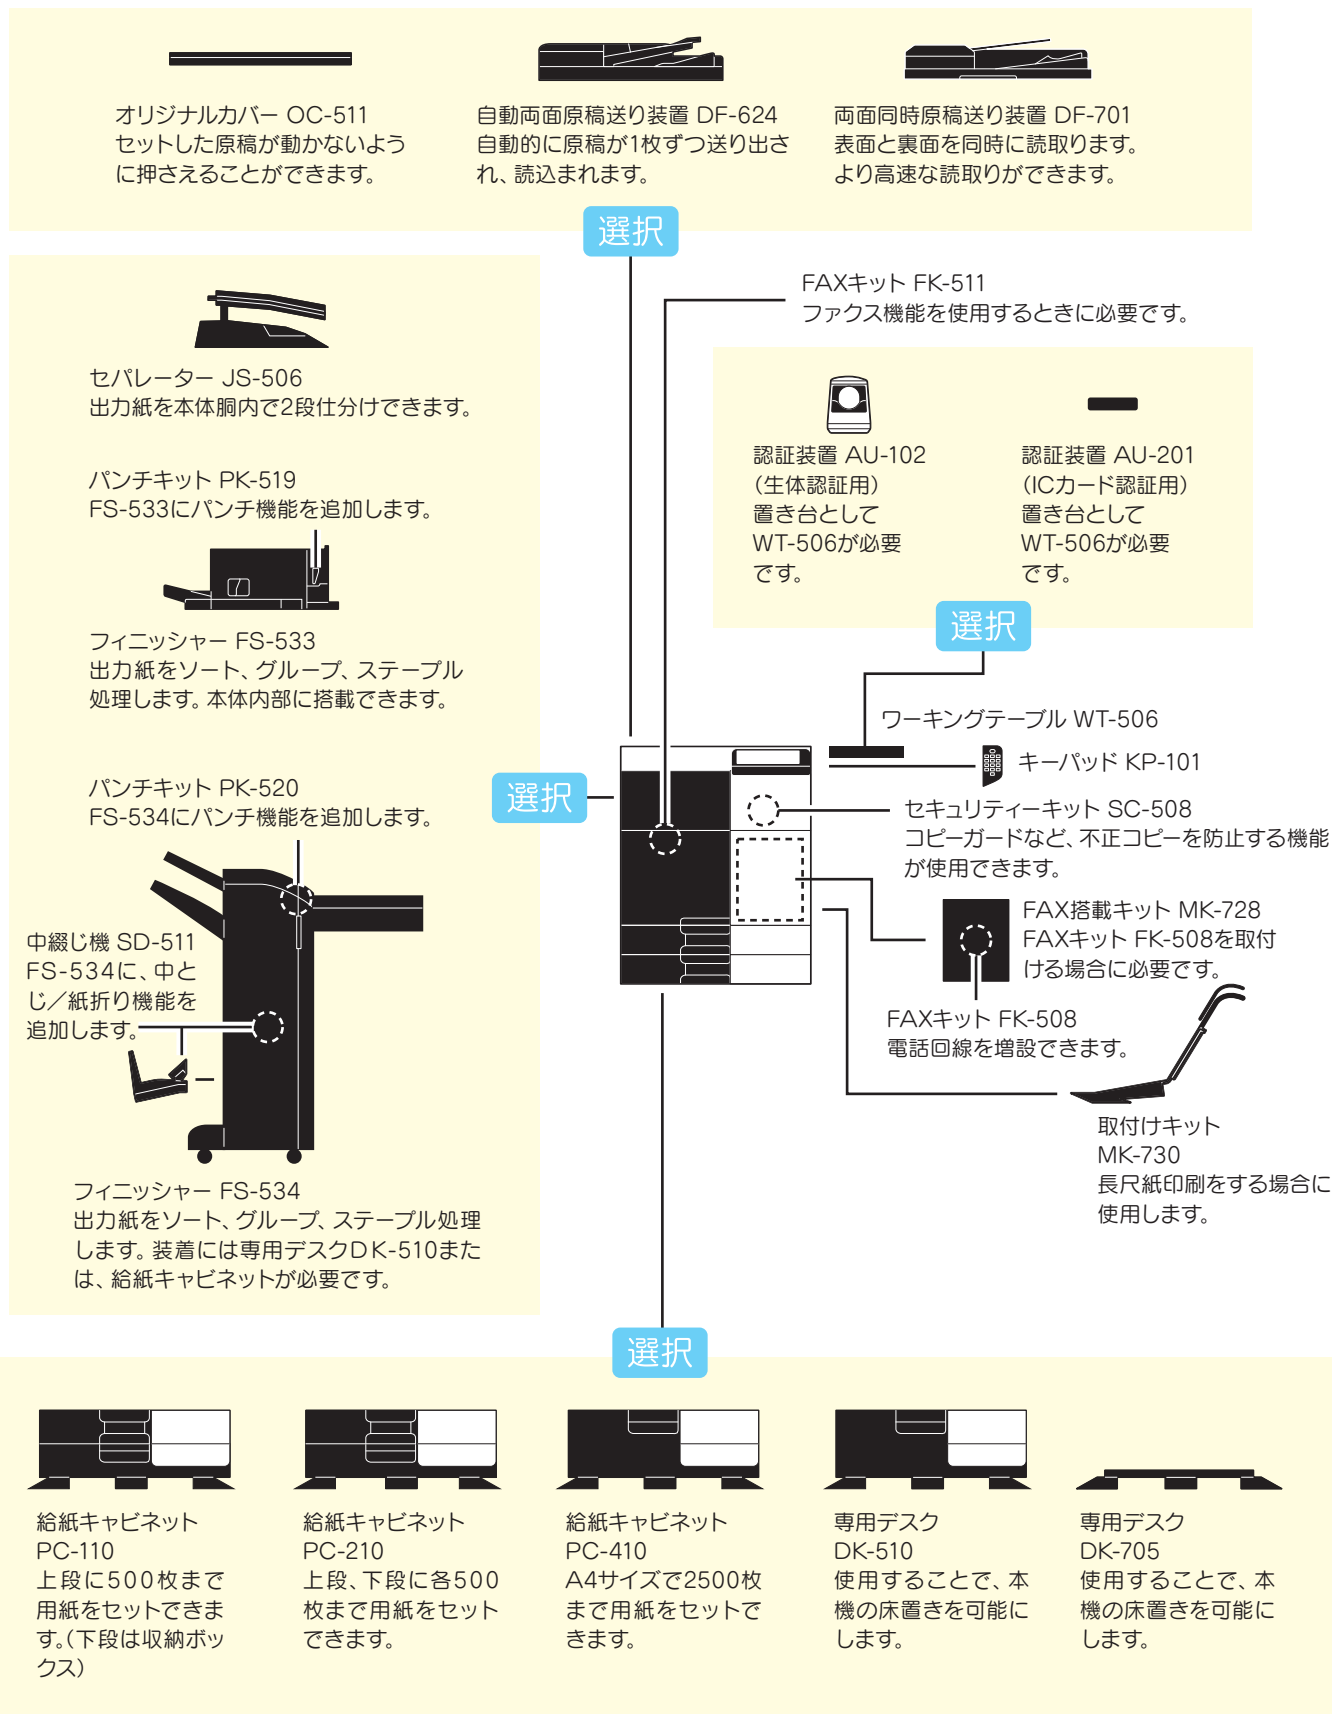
オリジナルカバー OC-511
セットした原稿が動かないように押さえることができます。

自動両面原稿送り装置 DF-624
自動的に原稿が1枚ずつ送り出され、読込まれます。

両面同時原稿送り装置 DF-701
表面と裏面を同時に読取ります。より高速な読取りができます。

選択

FAXキット FK-511
ファクス機能を使用するときに必要です。

セパレーター JS-506
出力紙を本体胴内で2段仕分けできます。

パンチキット PK-519
FS-533にパンチ機能を追加します。

フィニッシャー FS-533
出力紙をソート、グループ、ステープル処理します。本体内部に搭載できます。

認証装置 AU-102
(生体認証用)
置き台として
WT-506が必要です。

認証装置 AU-201
(ICカード認証用)
置き台として
WT-506が必要です。

選択

ワーキングテーブル WT-506

キーパッド KP-101

選択

パンチキット PK-520
FS-534にパンチ機能を追加します。

セキュリティーキット SC-508
コピーガードなど、不正コピーを防止する機能が使用できます。

FAX搭載キット MK-728
FAXキット FK-508を取付ける場合に必要です。

中綴じ機 SD-511
FS-534に、中とじ/紙折り機能を追加します。

FAXキット FK-508
電話回線を増設できます。

取付けキット
MK-730
長尺紙印刷をする場合に使用します。

フィニッシャー FS-534
出力紙をソート、グループ、ステープル処理します。装着には専用デスクDK-510または、給紙キャビネットが必要です。

選択

給紙キャビネット
PC-110
上段に500枚まで用紙をセットできます。(下段は収納ボックス)

給紙キャビネット
PC-210
上段、下段に各500枚まで用紙をセットできます。

給紙キャビネット
PC-410
A4サイズで2500枚まで用紙をセットできます。

専用デスク
DK-510
使用することで、本機の床置きを可能にします。

専用デスク
DK-705
使用することで、本機の床置きを可能にします。